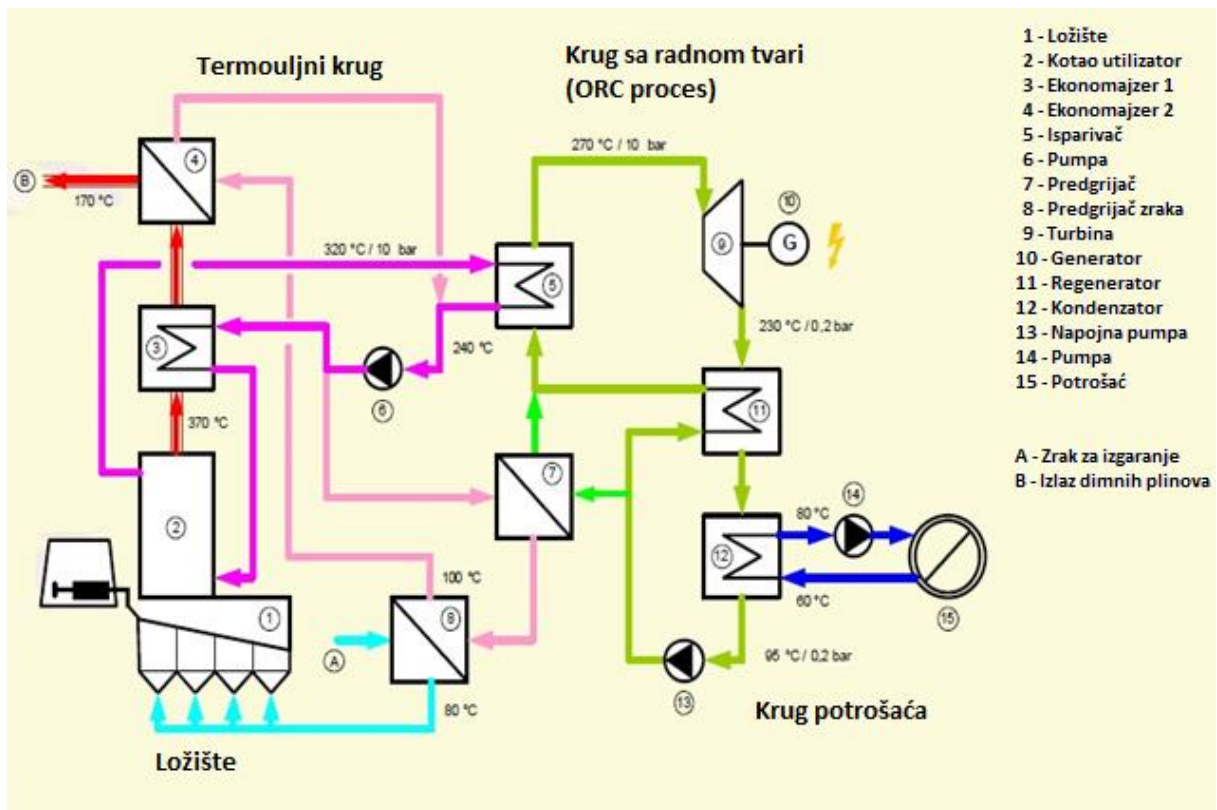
Termouljni krug

Krug sa radnom tvari (ORC proces)

1 - Ložište
2 - Kotao utilizator
3 - Ekonomajzer 1
4 - Ekonomajzer 2
5 - Isparivač
6 - Pumpa
7 - Predgrijač
8 - Predgrijač zraka
9 - Turbina
10 - Generator
11 - Regenerator
12 - Kondenzator
13 - Napojna pumpa
14 - Pumpa
15 - Potrošać

A - Zrak za izgaranje
B - Izlaz dimnih plinova

B
170 °C
4
270 °C / 10 bar
10
G
9
320 °C / 10 bar
5
3
240 °C
230 °C / 0,2 bar
6
11
370 °C
2
7
14
80 °C
12
15
60 °C
100 °C
1
8
A
95 °C / 0,2 bar
13
80 °C

Krug potrošaća

Ložište